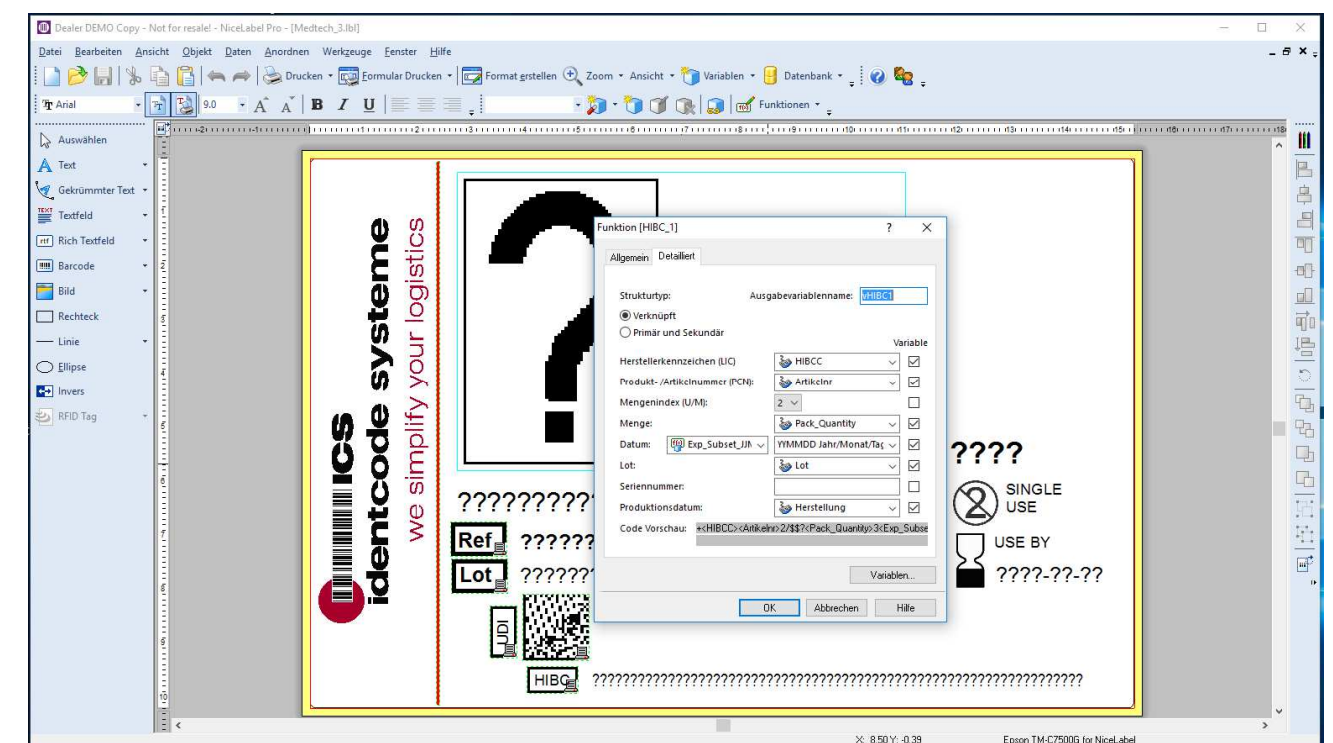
Dealer DEMO Copy - Not for resale! - NiceLabel Pro - [Medtech_3.lbl]

Datei Bearbeiten Ansicht Objekt Daten Anordnen Werkzeuge Fenster Hilfe

Drucken Formular Drucken Format erstellen Zoom Ansicht Variablen Datenbank

Arial 9.0 B I U Funktionen

Auswählen
Text
Gekrümmter Text
Textfeld
Rich Textfeld
Barcode
Bild
Rechteck
Linie
Ellipse
Invers
RFID Tag

ICS identcode systeme
we simplify your logistics

?????????
Ref ??????
Lot ??????
UDI
HIBC ????????????????????????????????????????????????????????????

????
SINGLE USE
USE BY
????-??-??

Funktion [HIBC_1]
Allgemein Detailliert

Strukturtyp:
Ausgabevariablenname: VHIBC1
Verknüpft
Primär und Sekundär
Variable
Herstellerkennzeichen (LIC) HIBCC
Produkt- /Artikelnummer (PCN): Artikelnr
Mengenindex (U/M): 2
Menge: Pack_Quantity
Datum: Exp_Subset_JJN YYMMDD Jahr/Monat/Tag
Lot: Lot
Seriennummer:
Produktionsdatum: Herstellung
Code Vorschau: +<HIBCC><Artikelnr>2/$$7<Pack_Quantity>3<Exp_Subse

Variablen...
OK Abbrechen Hilfe

X: 8.50 Y: -0.39
Epson TM-C7500G for NiceLabel